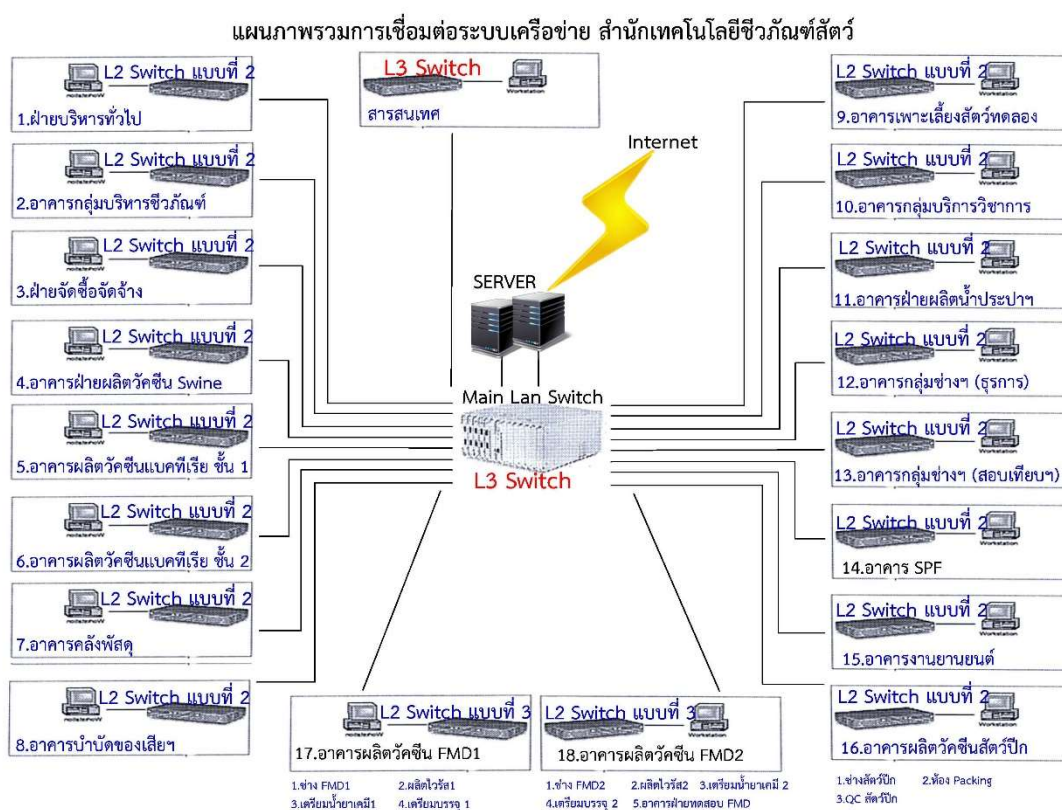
แผนภาพรวมการเชื่อมต่อระบบเครือข่าย สำนักเทคโนโลยีชีวภัณฑ์สัตว์

L2 Switch แบบที่ 2
1.ฝ่ายบริหารทั่วไป

L3 Switch
สารสนเทศ

L2 Switch แบบที่ 2
9.อาคารเพาะเลี้ยงสัตว์ทดลอง

Internet

L2 Switch แบบที่ 2
2.อาคารกลุ่มบริหารชีวภัณฑ์

L2 Switch แบบที่ 2
10.อาคารกลุ่มบริการวิชาการ

L2 Switch แบบที่ 2
3.ฝ่ายจัดซื้อจัดจ้าง

SERVER

L2 Switch แบบที่ 2
11.อาคารฝ่ายผลิตน้ำประปาฯ

L2 Switch แบบที่ 2
4.อาคารฝ่ายผลิตวัคซีน Swine

L2 Switch แบบที่ 2
12.อาคารกลุ่มช่างฯ (ธุรการ)

Main Lan Switch

L2 Switch แบบที่ 2
5.อาคารผลิตวัคซีนแบคทีเรีย ชั้น 1

L2 Switch แบบที่ 2
13.อาคารกลุ่มช่างฯ (สอบเทียบฯ)

L3 Switch

L2 Switch แบบที่ 2
6.อาคารผลิตวัคซีนแบคทีเรีย ชั้น 2

L2 Switch แบบที่ 2
14.อาคาร SPF

L2 Switch แบบที่ 2
7.อาคารคลังพัสดุ

L2 Switch แบบที่ 2
15.อาคารงานยานยนต์

L2 Switch แบบที่ 2
8.อาคารบำบัดของเสียฯ

L2 Switch แบบที่ 3
17.อาคารผลิตวัคซีน FMD1

1.ช่าง FMD1 2.ผลิตไวรัส1
3.เตรียมน้ำยาเคมี1 4.เตรียมบรรจุ 1

L2 Switch แบบที่ 3
18.อาคารผลิตวัคซีน FMD2

1.ช่าง FMD2 2.ผลิตไวรัส2 3.เตรียมน้ำยาเคมี 2
4.เตรียมบรรจุ 2 5.อาคารฝ่ายทดสอบ FMD

L2 Switch แบบที่ 2
16.อาคารผลิตวัคซีนสัตว์ปีก

1.ช่างสัตว์ปีก 2.ห้อง Packing
3.QC สัตว์ปีก